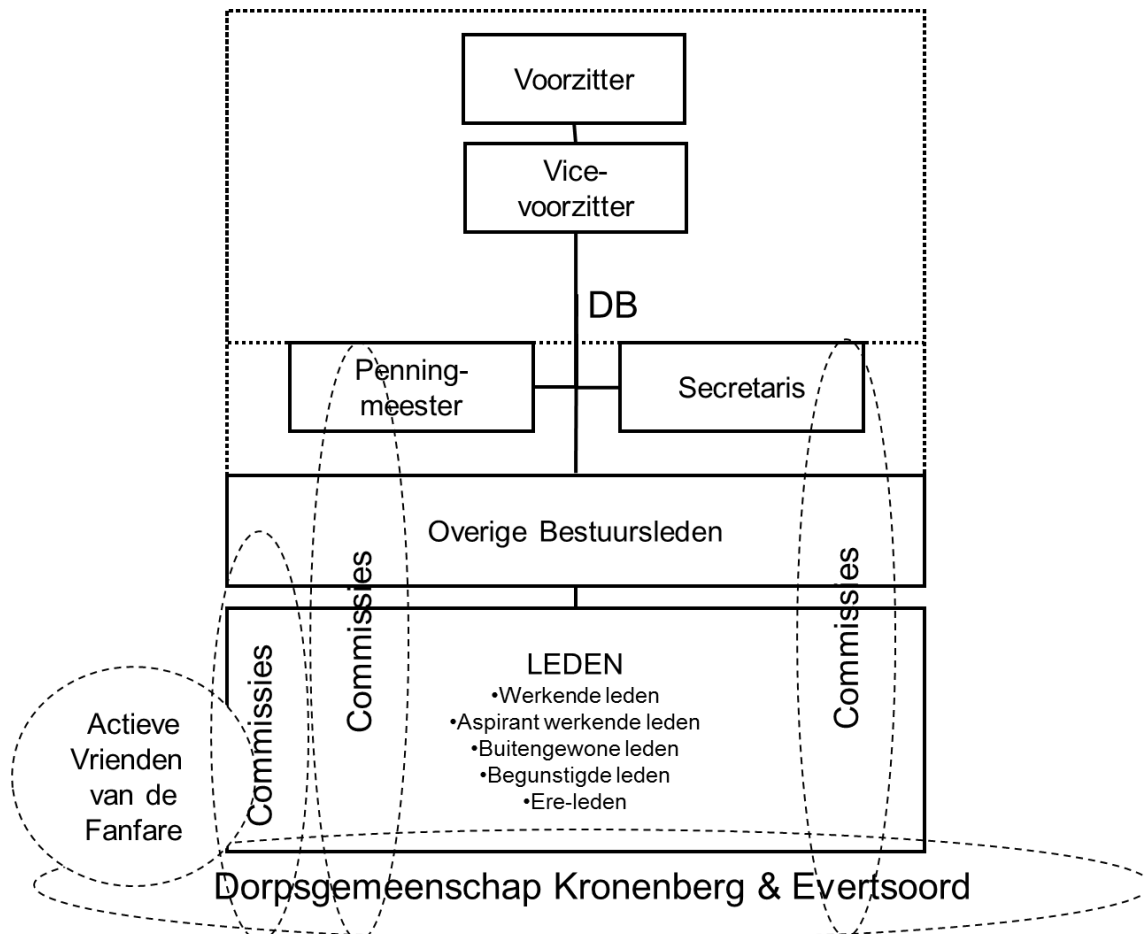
Voorzitter

Vice-voorzitter

DB

Penningmeester

Secretaris

Overige Bestuursleden

Commissies

Commissies

Commissies

LEDEN
•Werkende leden
•Aspirant werkende leden
•Buitengewone leden
•Begunstigde leden
•Ere-leden

Actieve Vrienden van de Fanfare

Dorpsgemeenschap Kronenberg & Evertsoord